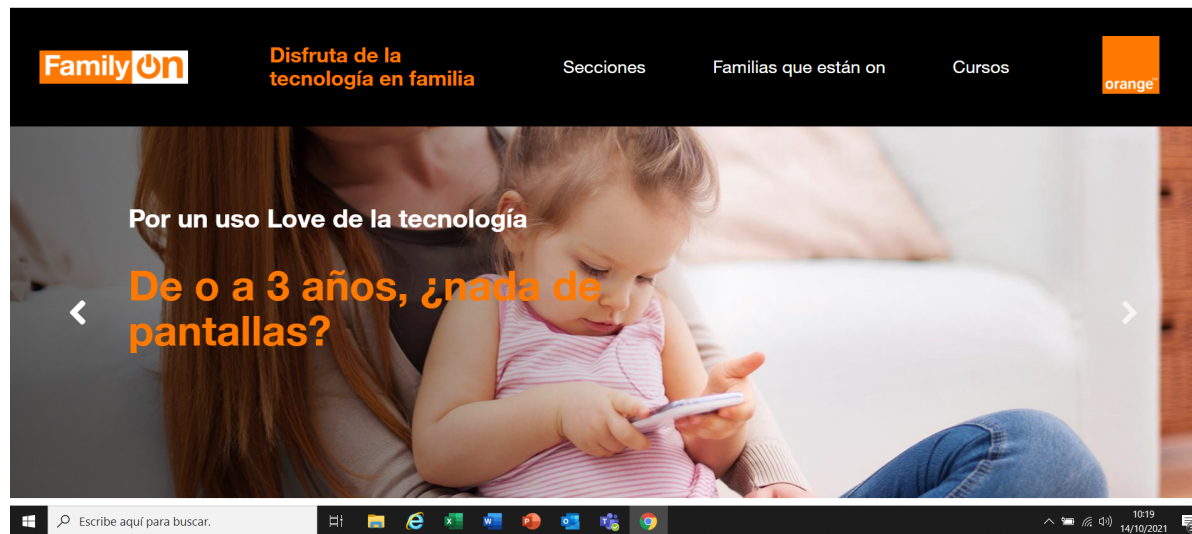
FamilyOn

Disfruta de la tecnología en familia

Secciones

Familias que están on

Cursos

orange

Por un uso Love de la tecnología

De o a 3 años, ¿nada de pantallas?

Escribe aquí para buscar.

10:19
14/10/2021